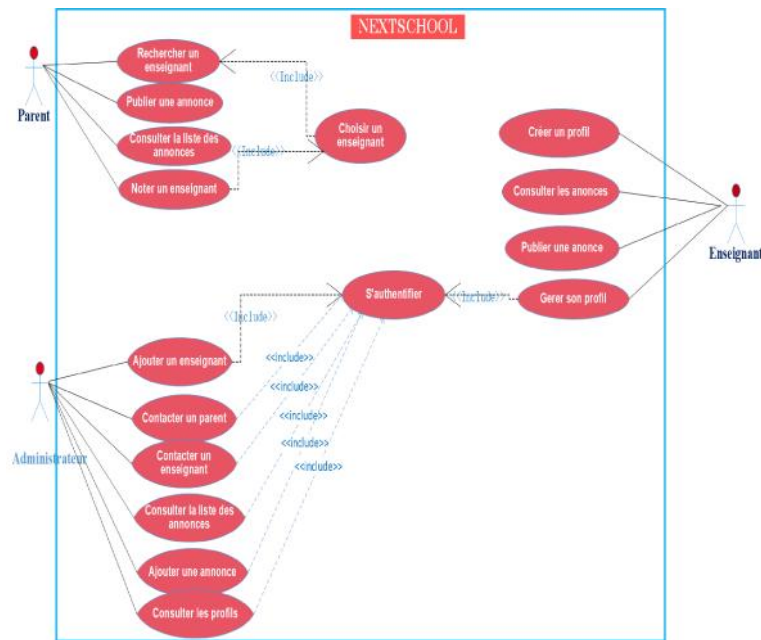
NEXTSCHOOL

Parent

Rechercher un enseignant

Publier une annonce

Consulter la liste des annonces

Noter un enseignant

<<Include>>

<<Include>>

Choisir un enseignant

Créer un profil

Consulter les anonces

Publier une anonce

Gerer son profil

Enseignant

S'authentifier

<<Include>>

<<Include>>

Administrateur

Ajouter un enseignant

Contacter un parent

Contacter un enseignant

Consulter la liste des annonces

Ajouter une annonce

Consulter les profils

<<include>>

<<include>>

<<include>>

<<include>>

<<include>>